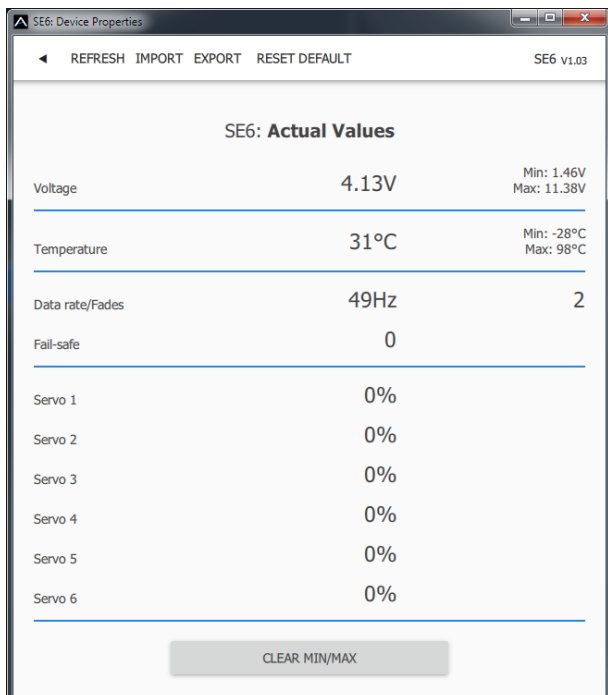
SE6: Device Properties

◄ REFRESH IMPORT EXPORT RESET DEFAULT SE6 V1.03

SE6: **Actual Values**

| | | |
|---|---|---|
| Voltage | 4.13V | Min: 1.46V Max: 11.38V |
| Temperature | 31°C | Min: -28°C Max: 98°C |
| Data rate/Fades | 49Hz | 2 |
| Fail-safe | 0 | |
| Servo 1 | 0% | |
| Servo 2 | 0% | |
| Servo 3 | 0% | |
| Servo 4 | 0% | |
| Servo 5 | 0% | |
| Servo 6 | 0% | |

CLEAR MIN/MAX